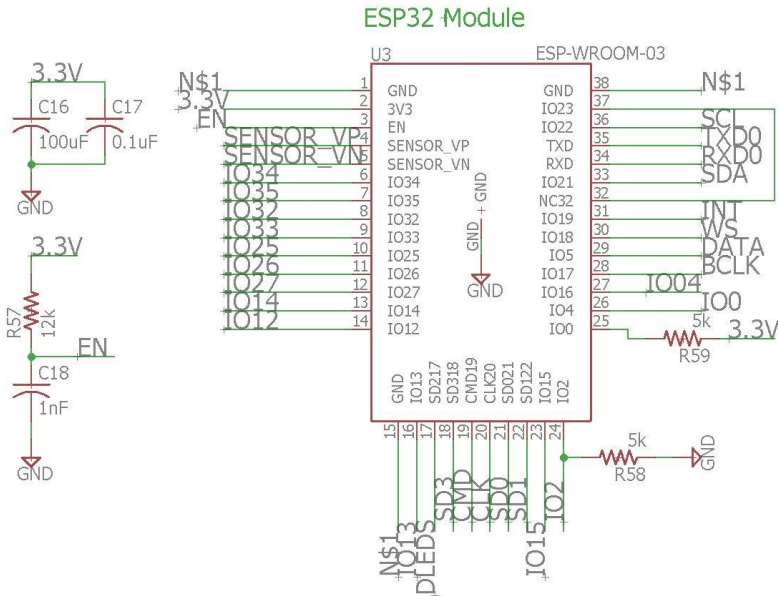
ESP32 Module

3.3V
C16
100uF
C17
0.1uF
GND

3.3V
R57
12k
EN
C18
1nF
GND

U3
ESP-WROOM-03

N$1
3.3V
EN
SENSOR_VP
SENSOR_VN
IO34
IO35
IO32
IO33
IO25
IO26
IO27
IO14
IO12

1 GND
2 3V3
3 EN
4 SENSOR_VP
5 SENSOR_VN
6 IO34
7 IO35
8 IO32
9 IO33
10 IO25
11 IO26
12 IO27
13 IO14
14 IO12

GND + GND
GND

38 GND
37 IO23
36 IO22
35 TXD
34 RXD
33 IO21
32 NC32
31 IO19
30 IO18
29 IO5
28 IO17
27 IO16
26 IO4
25 IO0

N$1
SCL
TXD0
RXD0
SDA
INT
WS
DATA
BCLK
IO04
IO0
5k
R59
3.3V

GND IO13 SD217 SD318 CMD19 CLK20 SD021 SD122 IO15 IO2
15 16 17 18 19 20 21 22 23 24

5k
R58
GND

N$1
IO13
DLEDS
SD3
CMD
CLK
SD0
SD1
IO15
IO2